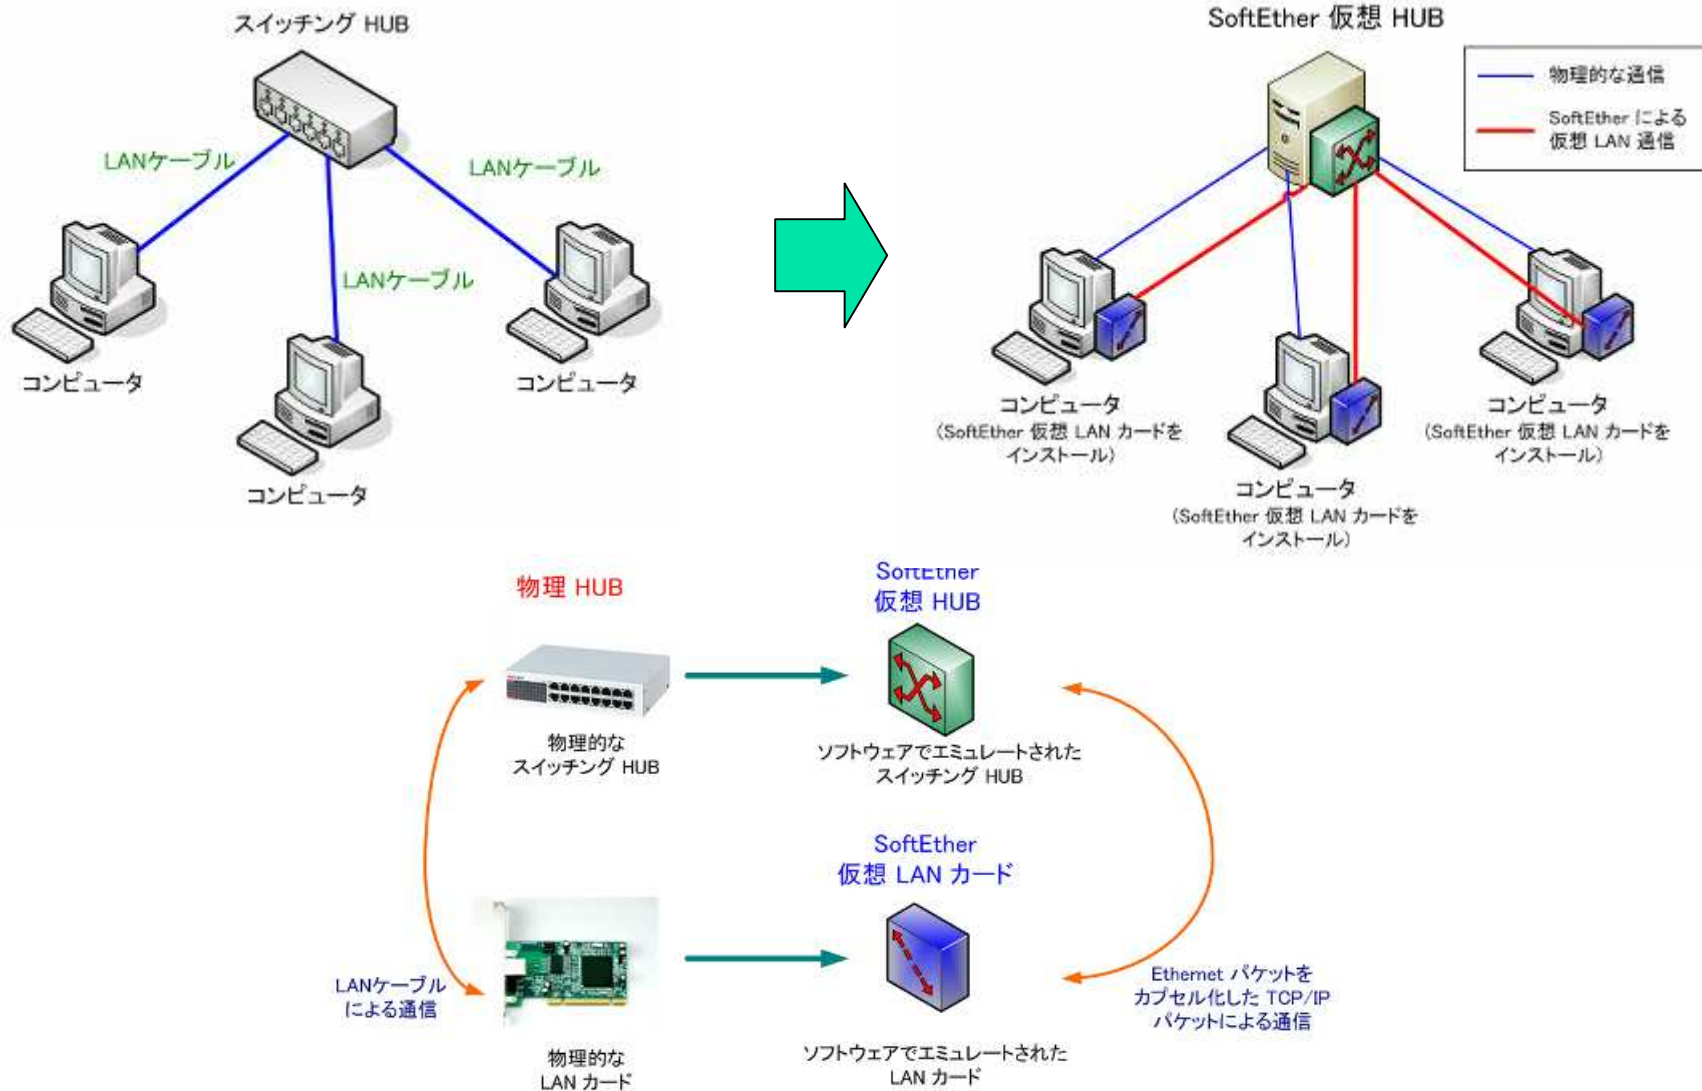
スイッチング HUB

LANケーブル

LANケーブル

LANケーブル

コンピュータ

コンピュータ

コンピュータ

SoftEther 仮想 HUB

物理的な通信

SoftEther による仮想 LAN 通信

コンピュータ
(SoftEther 仮想 LAN カードをインストール)

コンピュータ
(SoftEther 仮想 LAN カードをインストール)

コンピュータ
(SoftEther 仮想 LAN カードをインストール)

物理 HUB

SoftEther
仮想 HUB

物理的な
スイッチング HUB

ソフトウェアでエミュレートされた
スイッチング HUB

SoftEther
仮想 LAN カード

LANケーブル
による通信

Ethernet パケットを
カプセル化した TCP/IP
パケットによる通信

物理的な
LAN カード

ソフトウェアでエミュレートされた
LAN カード